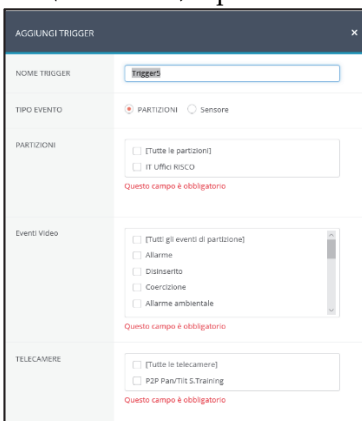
AGGIUNGI TRIGGER
×

NOME TRIGGER
Trigger5

TIPO EVENTO
PARTIZIONI
Sensore

PARTIZIONI
[Tutte le partizioni]
IT Uffici RISCO
Questo campo è obbligatorio

Eventi Video
[Tutti gli eventi di partizione]
Allarme
Disinserito
Coercizione
Allarme ambientale
Questo campo è obbligatorio

TELECAMERE
[Tutte le telecamere]
P2P Pan/Tilt S.Training
Questo campo è obbligatorio